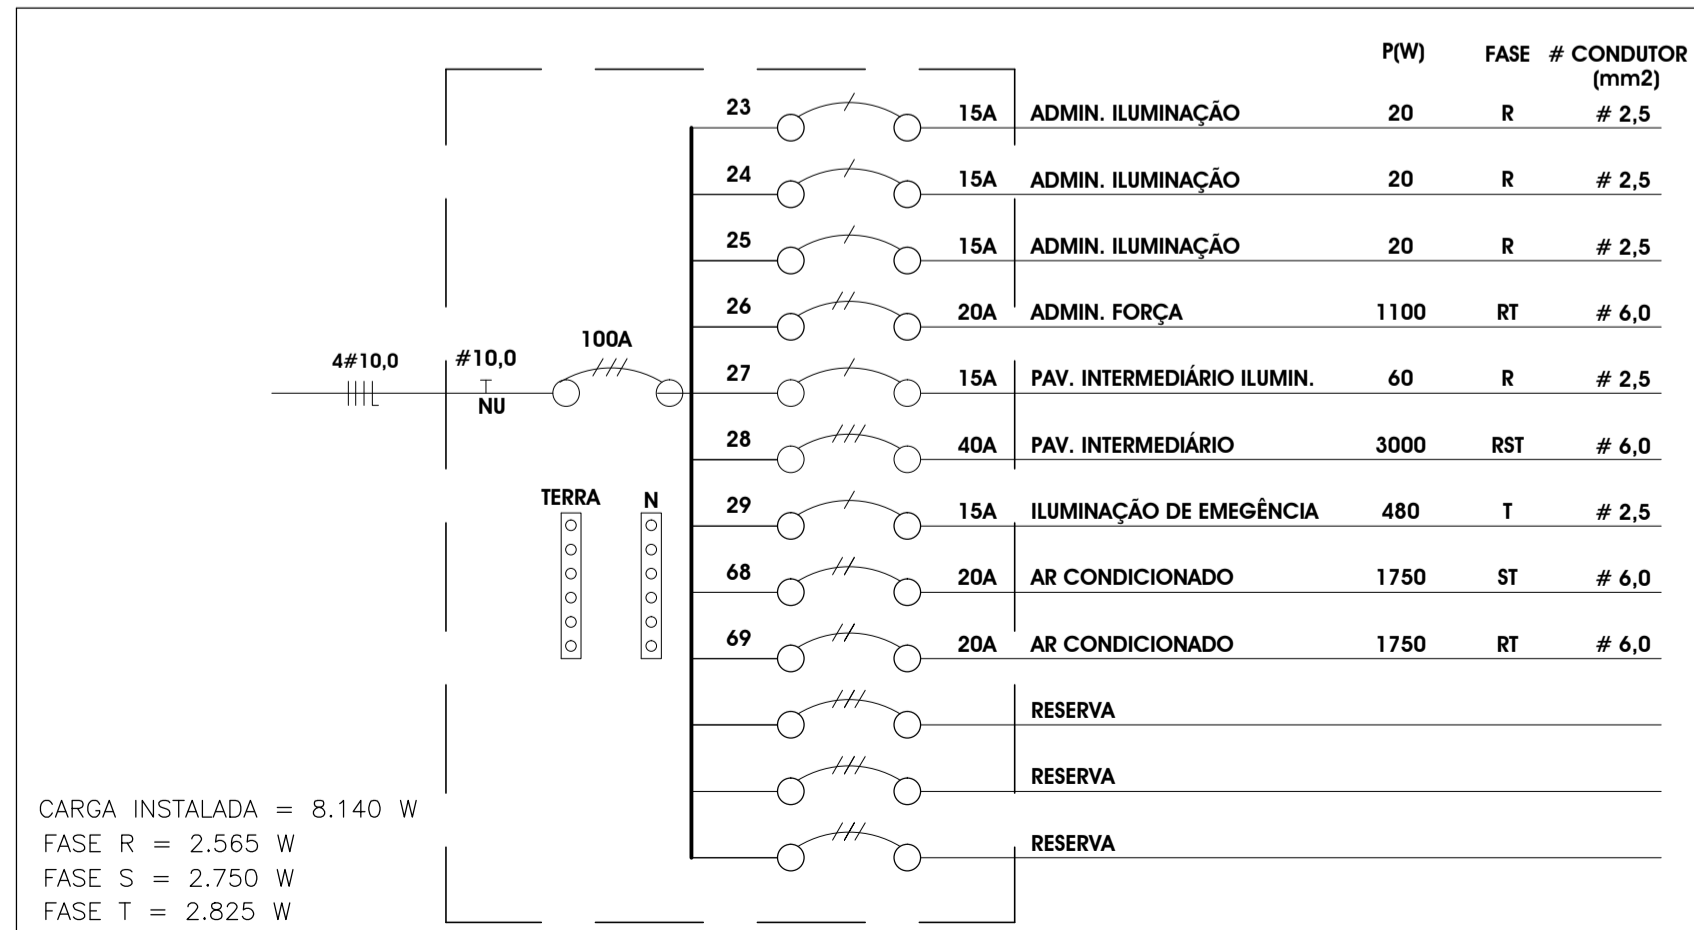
P(W) FASE # CONDUTOR (mm2)

4#10,0

#10,0

NU

100A

TERRA

N

| | | | | | | |
|---|---|---|---|---|---|---|
| 23 | 15A | ADMIN. ILUMINAÇÃO | 20 | R | # 2,5 |
| 24 | 15A | ADMIN. ILUMINAÇÃO | 20 | R | # 2,5 |
| 25 | 15A | ADMIN. ILUMINAÇÃO | 20 | R | # 2,5 |
| 26 | 20A | ADMIN. FORÇA | 1100 | RT | # 6,0 |
| 27 | 15A | PAV. INTERMEDIÁRIO ILUMIN. | 60 | R | # 2,5 |
| 28 | 40A | PAV. INTERMEDIÁRIO | 3000 | RST | # 6,0 |
| 29 | 15A | ILUMINAÇÃO DE EMEGÊNCIA | 480 | T | # 2,5 |
| 68 | 20A | AR CONDICIONADO | 1750 | ST | # 6,0 |
| 69 | 20A | AR CONDICIONADO | 1750 | RT | # 6,0 |
| | | RESERVA | | | |
| | | RESERVA | | | |
| | | RESERVA | | | |

CARGA INSTALADA = 8.140 W
FASE R = 2.565 W
FASE S = 2.750 W
FASE T = 2.825 W